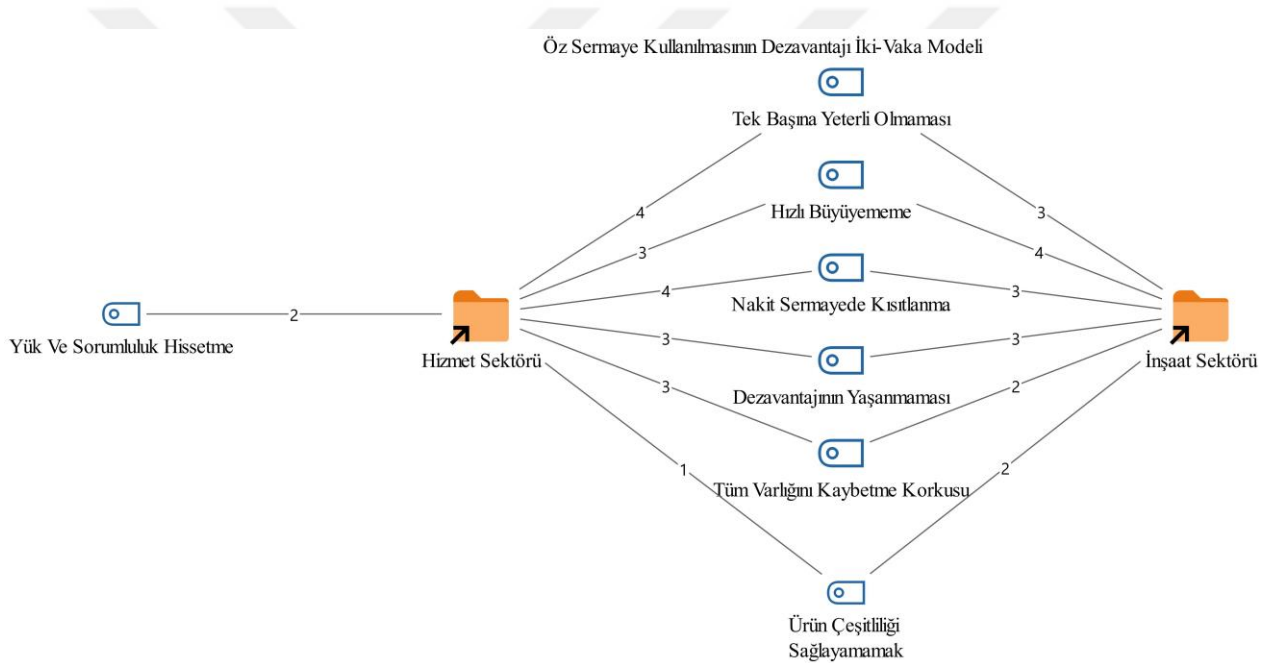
Öz Sermaye Kullanılmasının Dezavantajı İki-Vaka Modeli

Tek Başına Yeterli Olmaması

Hızlı Büyüyememe

Nakit Sermayede Kısıtlanma

Dezavantajının Yaşanmaması

Tüm Varlığını Kaybetme Korkusu

Ürün Çeşitliliği Sağlayamamak

Yük Ve Sorumluluk Hissetme

Hizmet Sektörü

İnşaat Sektörü

2

4

3

4

3

3

1

3

4

3

3

2

2